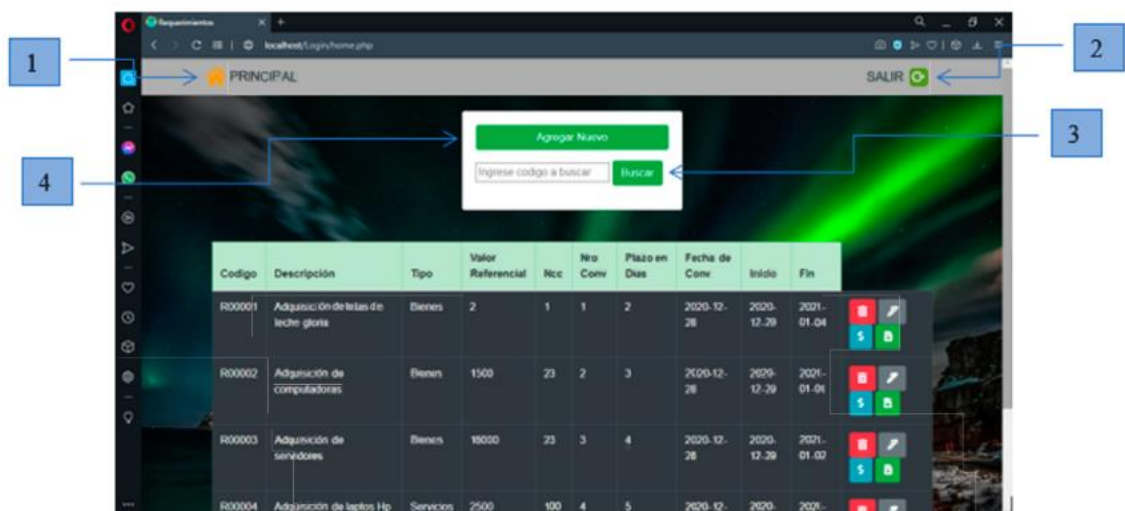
Requerimientos

localhost/Login/home.php

1

2

PRINCIPAL

SALIR

Agregar Nuevo

4

3

Ingrese codigo a buscar

Buscar

| Codigo | Descripción | Tipo | Valor Referencial | Ncc | Nro Conv | Plazo en Dias | Fecha de Conv | Inicio | Fin |
|---|---|---|---|---|---|---|---|---|---|
| R00001 | Adquisición de latas de leche gloria | Bienes | 2 | 1 | 1 | 2 | 2020-12-28 | 2020-12-29 | 2021-01-04 |
| R00002 | Adquisición de computadoras | Bienes | 1500 | 23 | 2 | 3 | 2020-12-28 | 2020-12-29 | 2021-01-01 |
| R00003 | Adquisición de servidores | Bienes | 18000 | 23 | 3 | 4 | 2020-12-28 | 2020-12-29 | 2021-01-02 |
| R00004 | Adquisición de laptops Hp | Servicios | 2500 | 100 | 4 | 5 | 2020-12- | 2020- | 2021- |

$ 

$ 

$